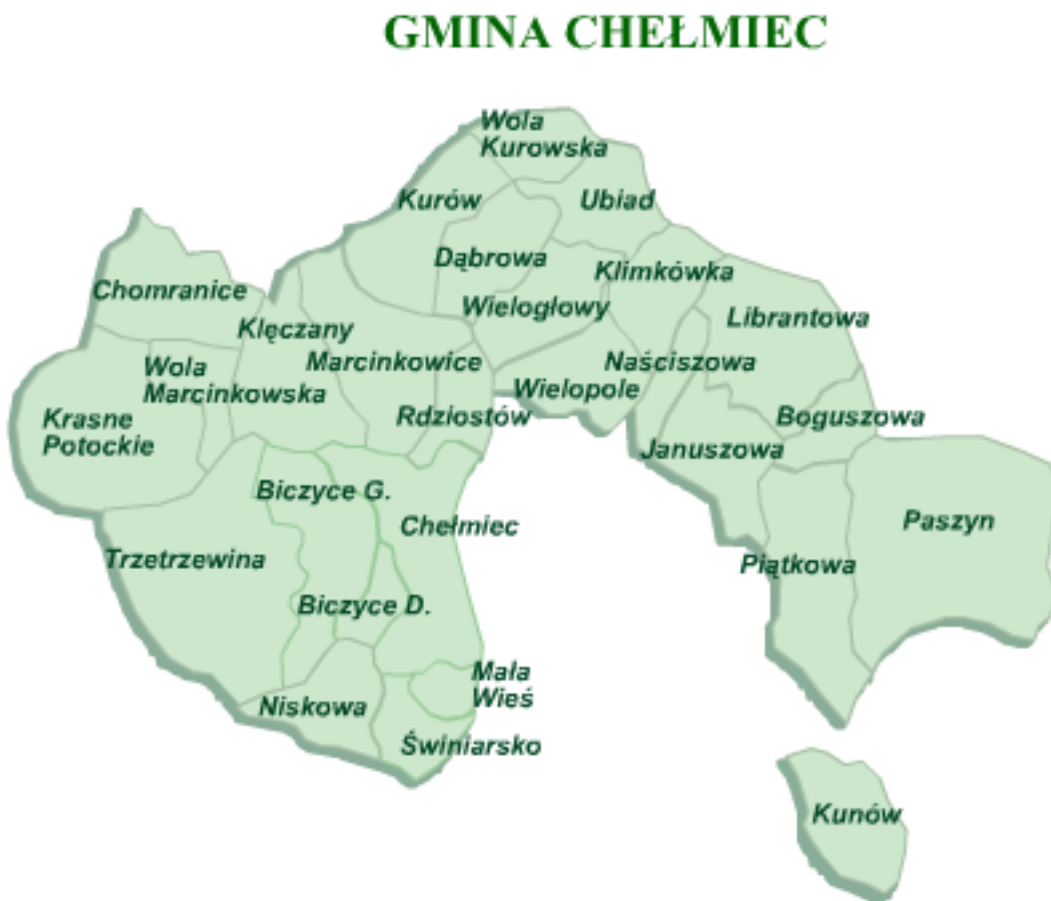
GMINA CHEŁMIEC

Wola Kurowska
Kurów
Ubiad
Dąbrowa
Klimkówka
Chomranice
Wielogłowy
Librantowa
Klęczany
Marcinkowice
Naściszowa
Wola Marcinkowska
Wielopole
Krasne Potockie
Rdziostów
Boguszowa
Januszowa
Biczyce G.
Chełmiec
Paszyn
Trzetrzewina
Piątkowa
Biczyce D.
Mała Wieś
Niskowa
Świniarsko
Kunów